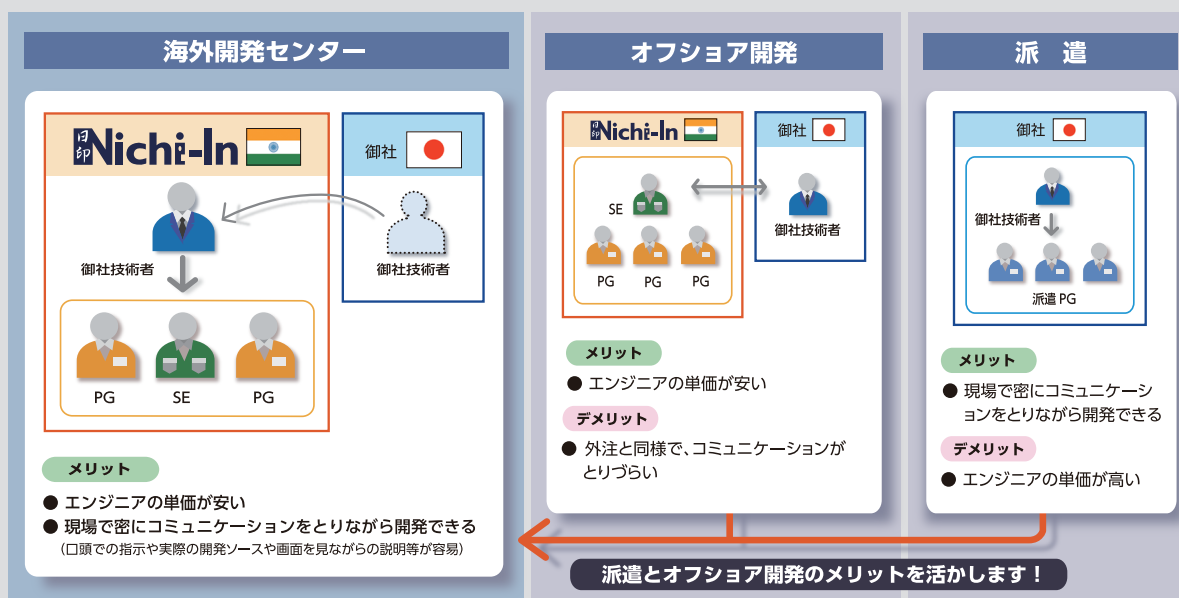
海外開発センター

日印 Nichi-In

御社

御社技術者

御社技術者

PG SE PG

メリット

● エンジニアの単価が安い

● 現場で密にコミュニケーションをとりながら開発できる
（口頭での指示や実際の開発ソースや画面を見ながらの説明等が容易）

オフショア開発

日印 Nichi-In

御社

SE

御社技術者

PG PG PG

メリット

● エンジニアの単価が安い

デメリット

● 外注と同様で、コミュニケーションがとりづらい

派　遣

御社

御社技術者

派遣 PG

メリット

● 現場で密にコミュニケーションをとりながら開発できる

デメリット

● エンジニアの単価が高い

派遣とオフショア開発のメリットを活かします！